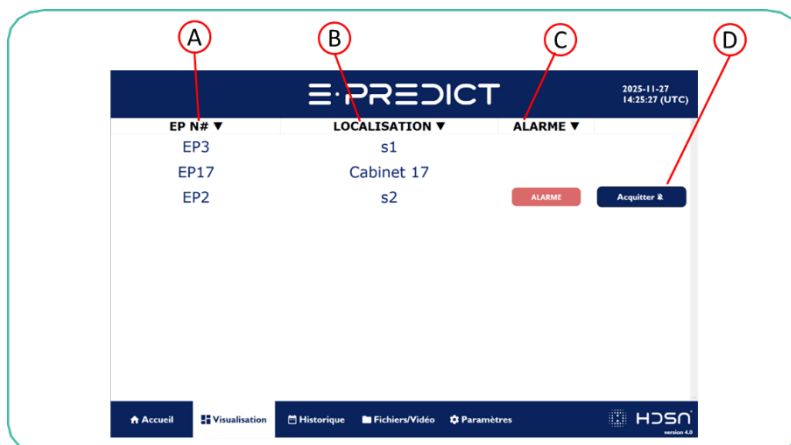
A B C D

E·PREDICT

2025-11-27
14:25:27 (UTC)

| EP N# ▼ | LOCALISATION ▼ | ALARME ▼ | |
|---|---|---|---|
| EP3 | s1 | | |
| EP17 | Cabinet 17 | | |
| EP2 | s2 | ALARME | Acquitter |

Accueil | Visualisation | Historique | Fichiers/Vidéo | Paramètres

HDSN
version 4.0